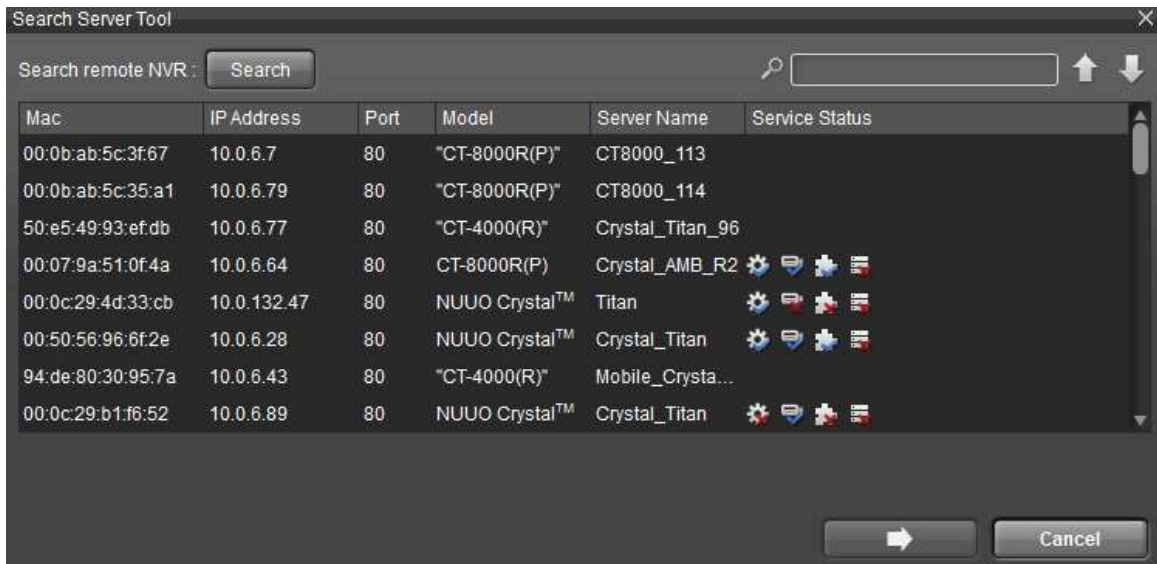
Search Server Tool

Search remote NVR : Search

| Mac | IP Address | Port | Model | Server Name | Service Status |
|---|---|---|---|---|---|
| 00:0b:ab:5c:3f:67 | 10.0.6.7 | 80 | "CT-8000R(P)" | CT8000_113 | |
| 00:0b:ab:5c:35:a1 | 10.0.6.79 | 80 | "CT-8000R(P)" | CT8000_114 | |
| 50:e5:49:93:ef:db | 10.0.6.77 | 80 | "CT-4000(R)" | Crystal_Titan_96 | |
| 00:07:9a:51:0f:4a | 10.0.6.64 | 80 | CT-8000R(P) | Crystal_AMB_R2 | |
| 00:0c:29:4d:33:cb | 10.0.132.47 | 80 | NUUO Crystal$^{TM}$ | Titan | |
| 00:50:56:96:6f:2e | 10.0.6.28 | 80 | NUUO Crystal$^{TM}$ | Crystal_Titan | |
| 94:de:80:30:95:7a | 10.0.6.43 | 80 | "CT-4000(R)" | Mobile_Crysta... | |
| 00:0c:29:b1:f6:52 | 10.0.6.89 | 80 | NUUO Crystal$^{TM}$ | Crystal_Titan | |

Cancel